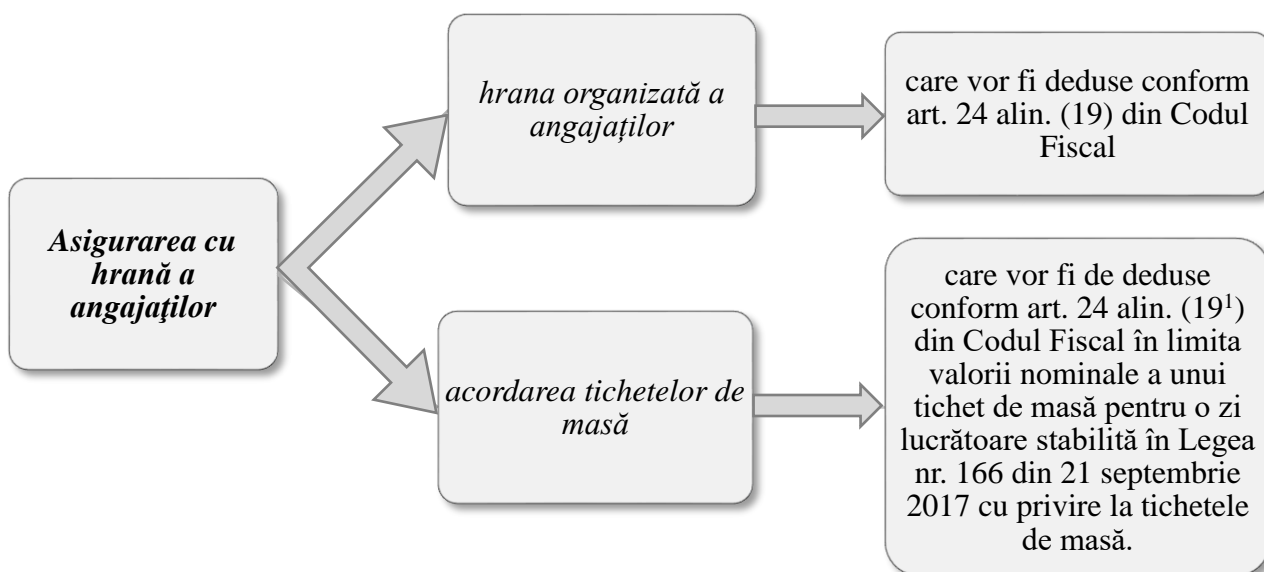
Asigurarea cu hrană a angajaţilor

hrana organizată a angajaților

care vor fi deduse conform art. 24 alin. (19) din Codul Fiscal

acordarea tichetelor de masă

care vor fi de deduse conform art. 24 alin. ($19^1$) din Codul Fiscal în limita valorii nominale a unui tichet de masă pentru o zi lucrătoare stabilită în Legea nr. 166 din 21 septembrie 2017 cu privire la tichetele de masă.